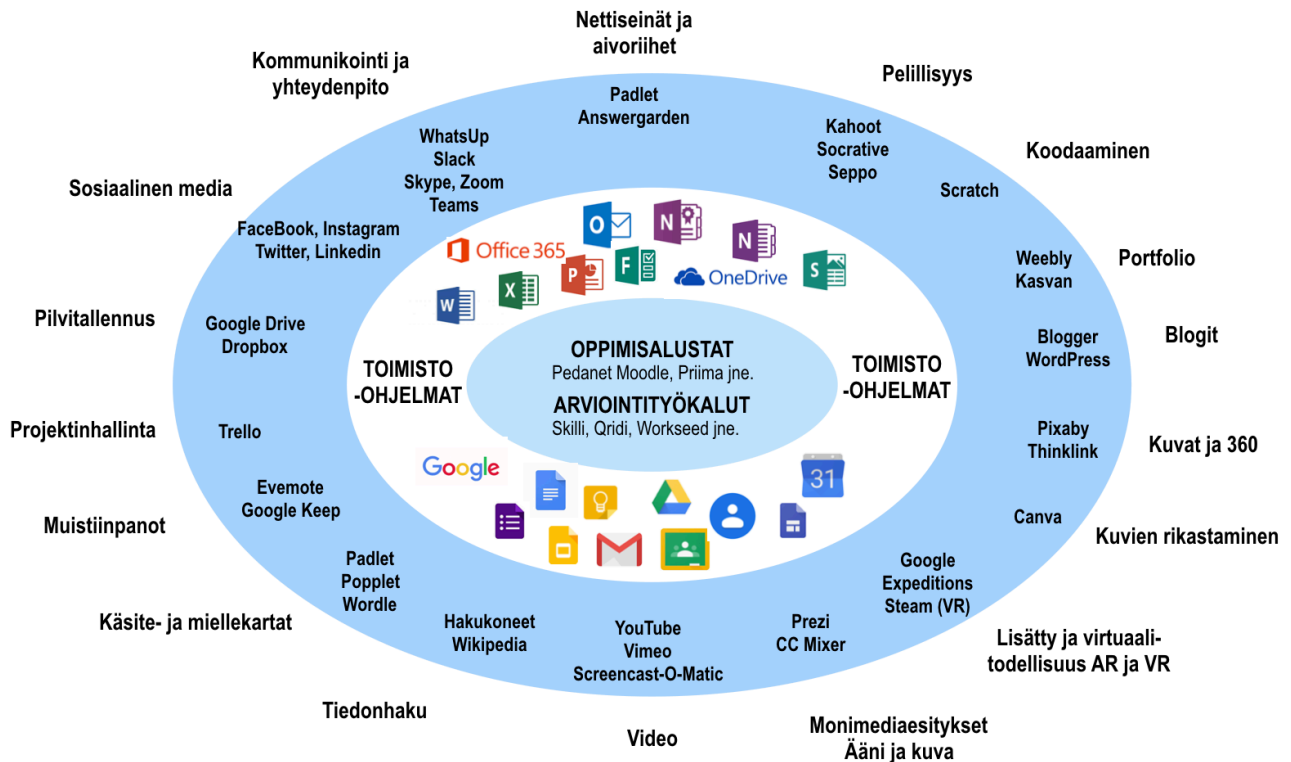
Nettiseinät ja aivoriihet

Kommunikointi ja yhteydenpito

Pelillisyys

Padlet
Answergarden

WhatsUp
Slack
Skype, Zoom
Teams

Kahoot
Socrative
Seppo

Koodaaminen

Sosiaalinen media

Scratch

FaceBook, Instagram
Twitter, Linkedin

Office 365

OneDrive

Weebly
Kasvan

Portfolio

Pilvitallennus

Google Drive
Dropbox

Blogger
WordPress

Blogit

TOIMISTO -OHJELMAT

OPPIMISALUSTAT
Pedanet Moodle, Priima jne.
ARVIOINTITYÖKALUT
Skilli, Qridi, Workseed jne.

TOIMISTO -OHJELMAT

Projektinhallinta

Trello

Pixaby
Thinklink

Kuvat ja 360

Google

31

Evemote
Google Keep

Muistiinpanot

Canva

Kuvien rikastaminen

Padlet
Popplet
Wordle

Google
Expeditions
Steam (VR)

Käsite- ja miellekartat

Hakukoneet
Wikipedia

YouTube
Vimeo
Screencast-O-Matic

Prezi
CC Mixer

Lisätty ja virtuaalitodellisuus AR ja VR

Tiedonhaku

Video

Monimediaesitykset
Ääni ja kuva